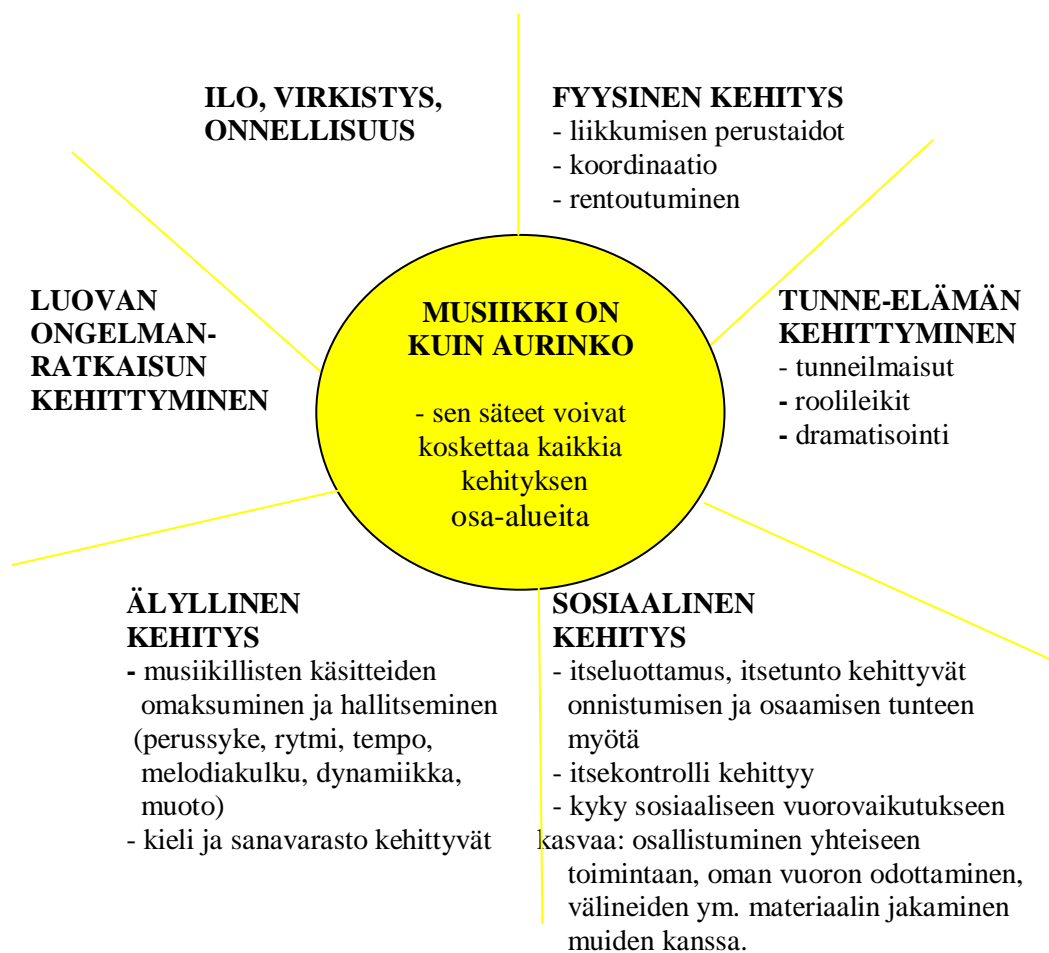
MUSIIKKI ON KUIN AURINKO

- sen säteet voivat koskettaa kaikkia kehityksen osa-alueita

ILO, VIRKISTYS, ONNELLISUUS

FYYSINEN KEHITYS
- liikkumisen perustaidot
- koordinaatio
- rentoutuminen

LUOVAN ONGELMANRATKAISUN KEHITTYMINEN

TUNNE-ELÄMÄN KEHITTYMINEN
- tunneilmaisut
- roolileikit
- dramatisointi

ÄLYLLINEN KEHITYS
- musiikillisten käsitteiden omaksuminen ja hallitseminen (perussyke, rytmi, tempo, melodiakulku, dynamiikka, muoto)
- kieli ja sanavarasto kehittyvät

SOSIAALINEN KEHITYS
- itseluottamus, itsetunto kehittyvät onnistumisen ja osaamisen tunteen myötä
- itsekontrolli kehittyy
- kyky sosiaaliseen vuorovaikutukseen kasvaa: osallistuminen yhteiseen toimintaan, oman vuoron odottaminen, välineiden ym. materiaalin jakaminen muiden kanssa.